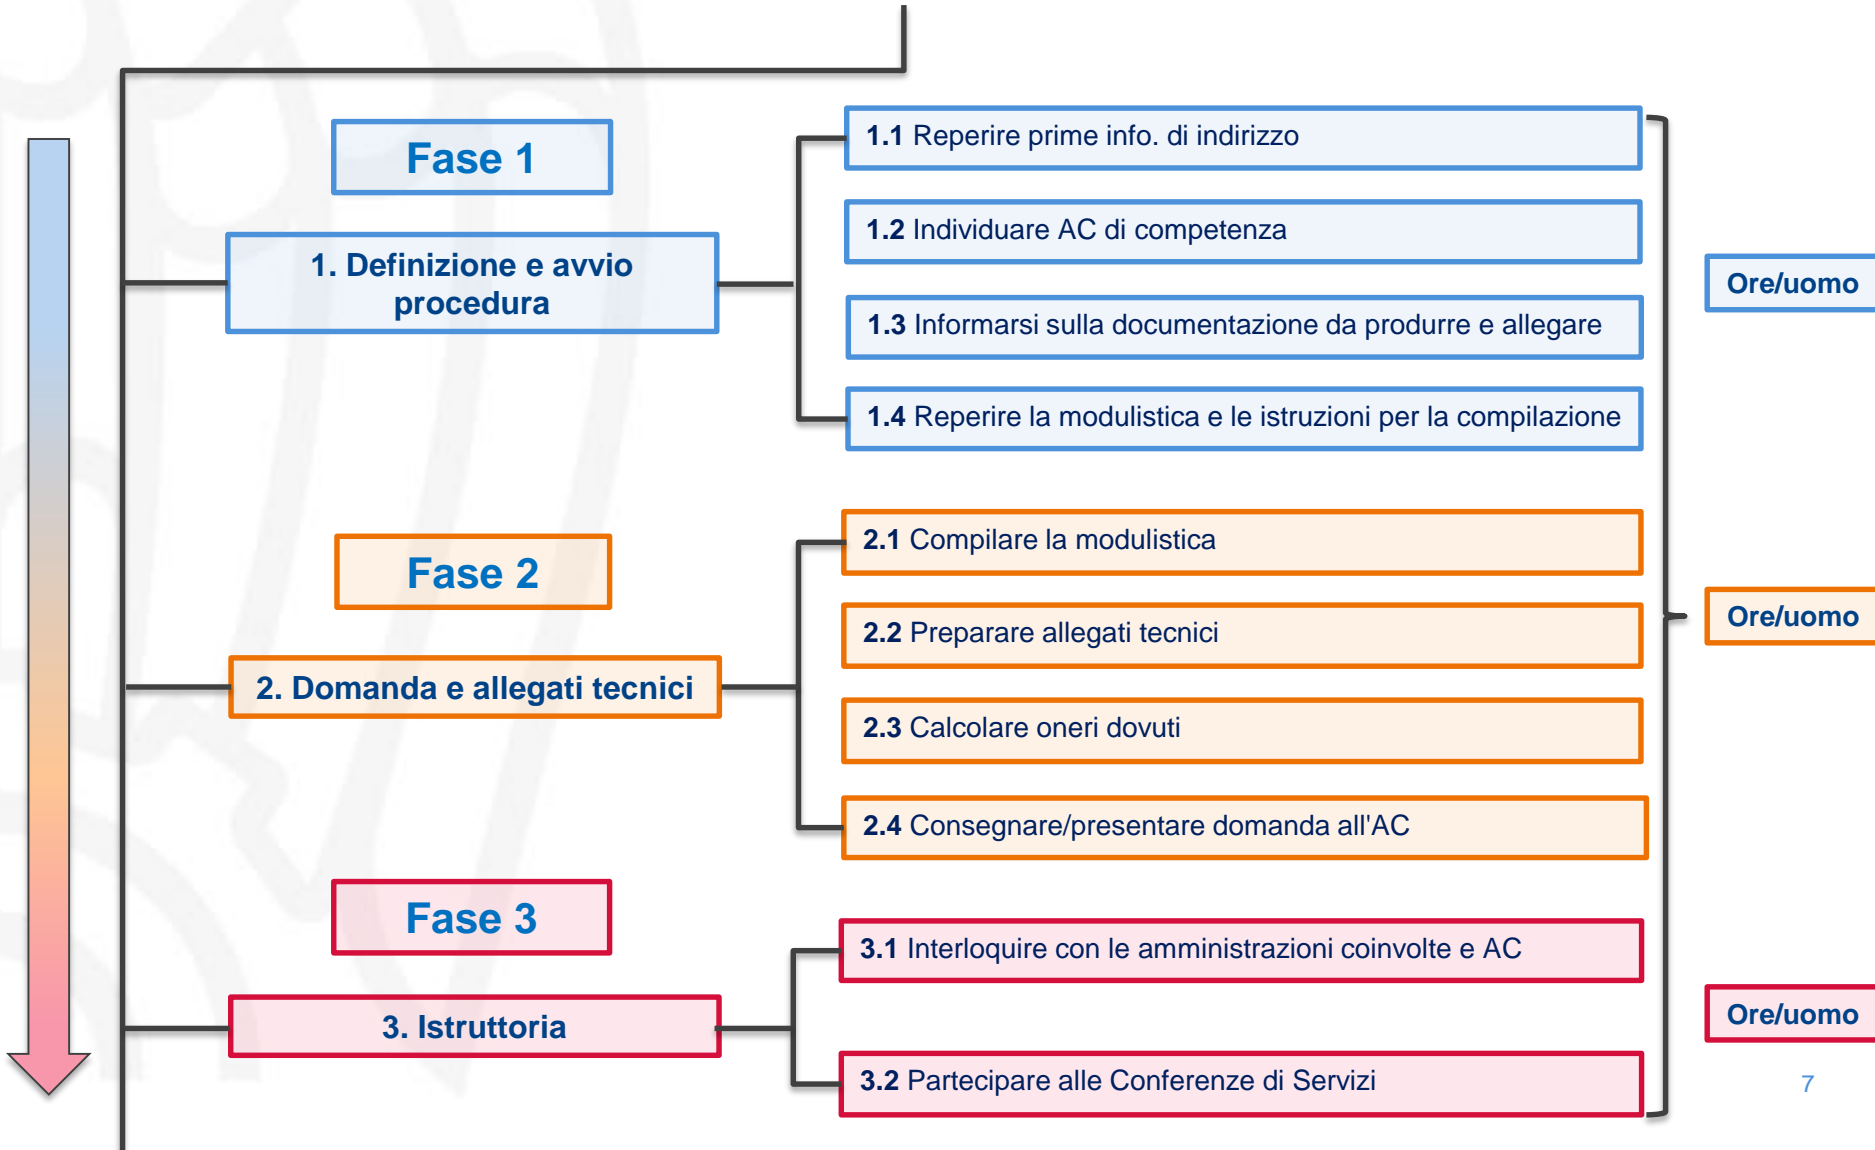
Fase 1

1. Definizione e avvio procedura

1.1 Reperire prime info. di indirizzo

1.2 Individuare AC di competenza

1.3 Informarsi sulla documentazione da produrre e allegare

1.4 Reperire la modulistica e le istruzioni per la compilazione

Ore/uomo

Fase 2

2. Domanda e allegati tecnici

2.1 Compilare la modulistica

2.2 Preparare allegati tecnici

2.3 Calcolare oneri dovuti

2.4 Consegnare/presentare domanda all'AC

Ore/uomo

Fase 3

3. Istruttoria

3.1 Interloquire con le amministrazioni coinvolte e AC

3.2 Partecipare alle Conferenze di Servizi

Ore/uomo

7